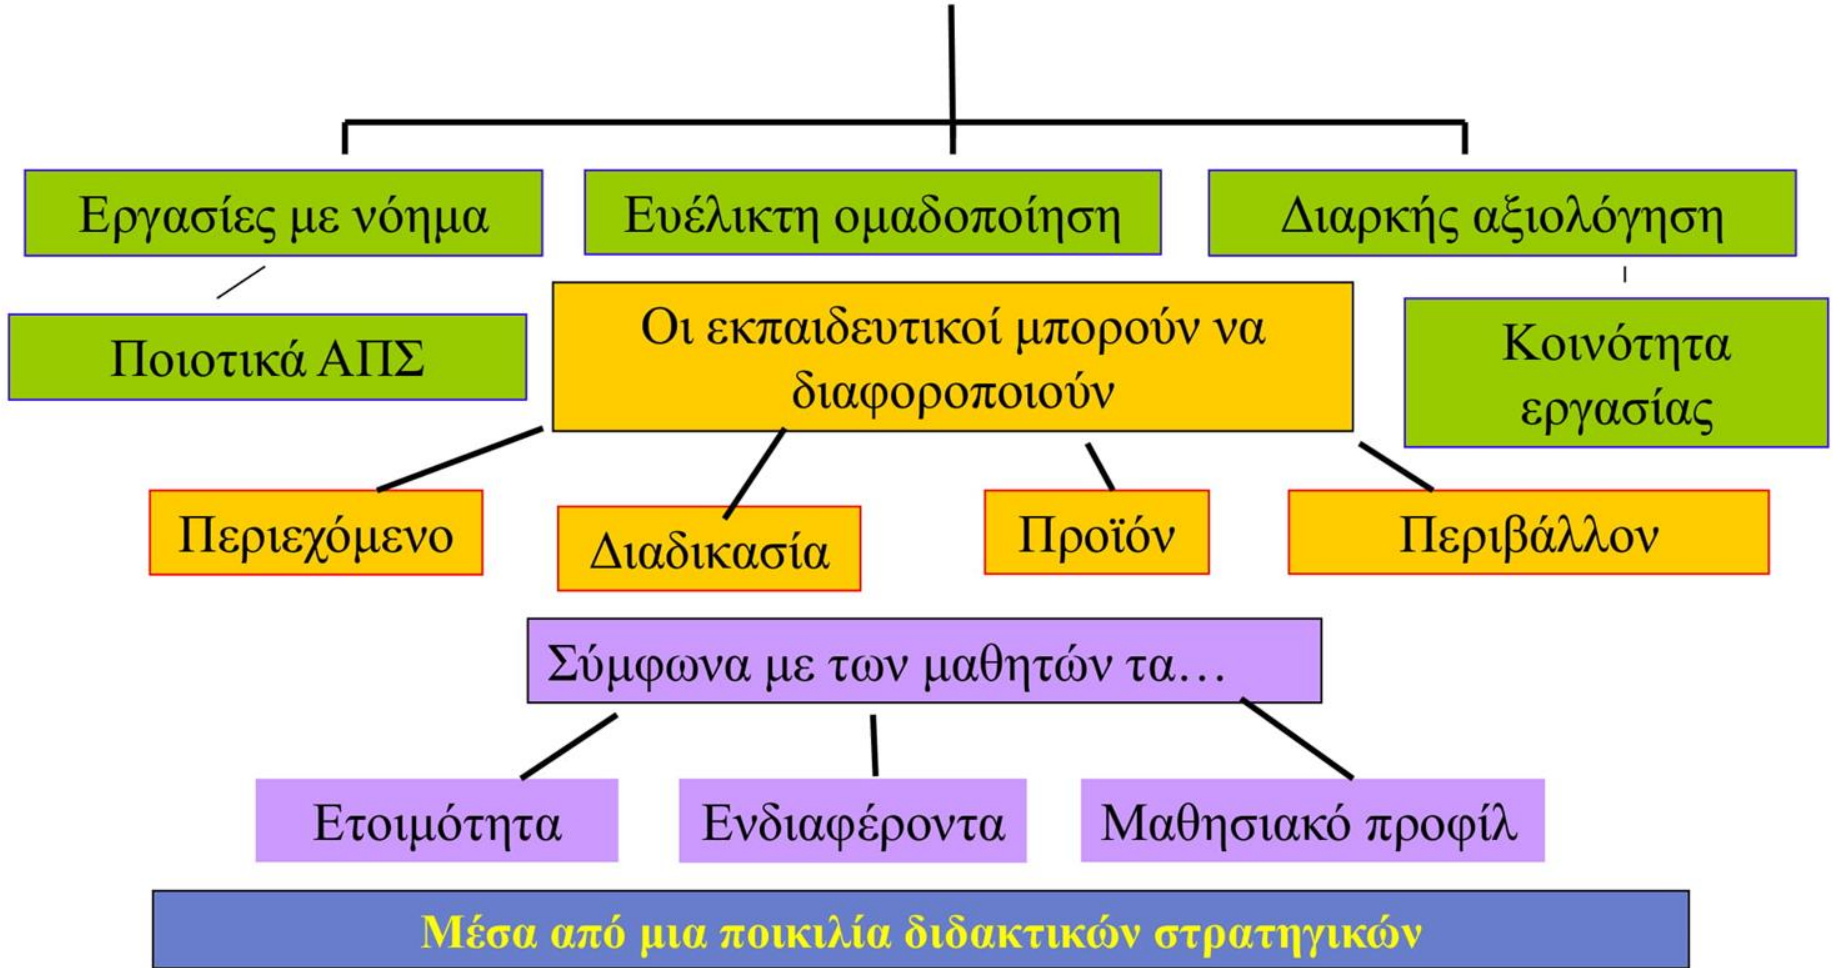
Εργασίες με νόημα

Ευέλικτη ομαδοποίηση

Διαρκής αξιολόγηση

Ποιοτικά ΑΠΣ

Οι εκπαιδευτικοί μπορούν να διαφοροποιούν

Κοινότητα εργασίας

Περιεχόμενο

Διαδικασία

Προϊόν

Περιβάλλον

Σύμφωνα με των μαθητών τα…

Ετοιμότητα

Ενδιαφέροντα

Μαθησιακό προφίλ

Μέσα από μια ποικιλία διδακτικών στρατηγικών